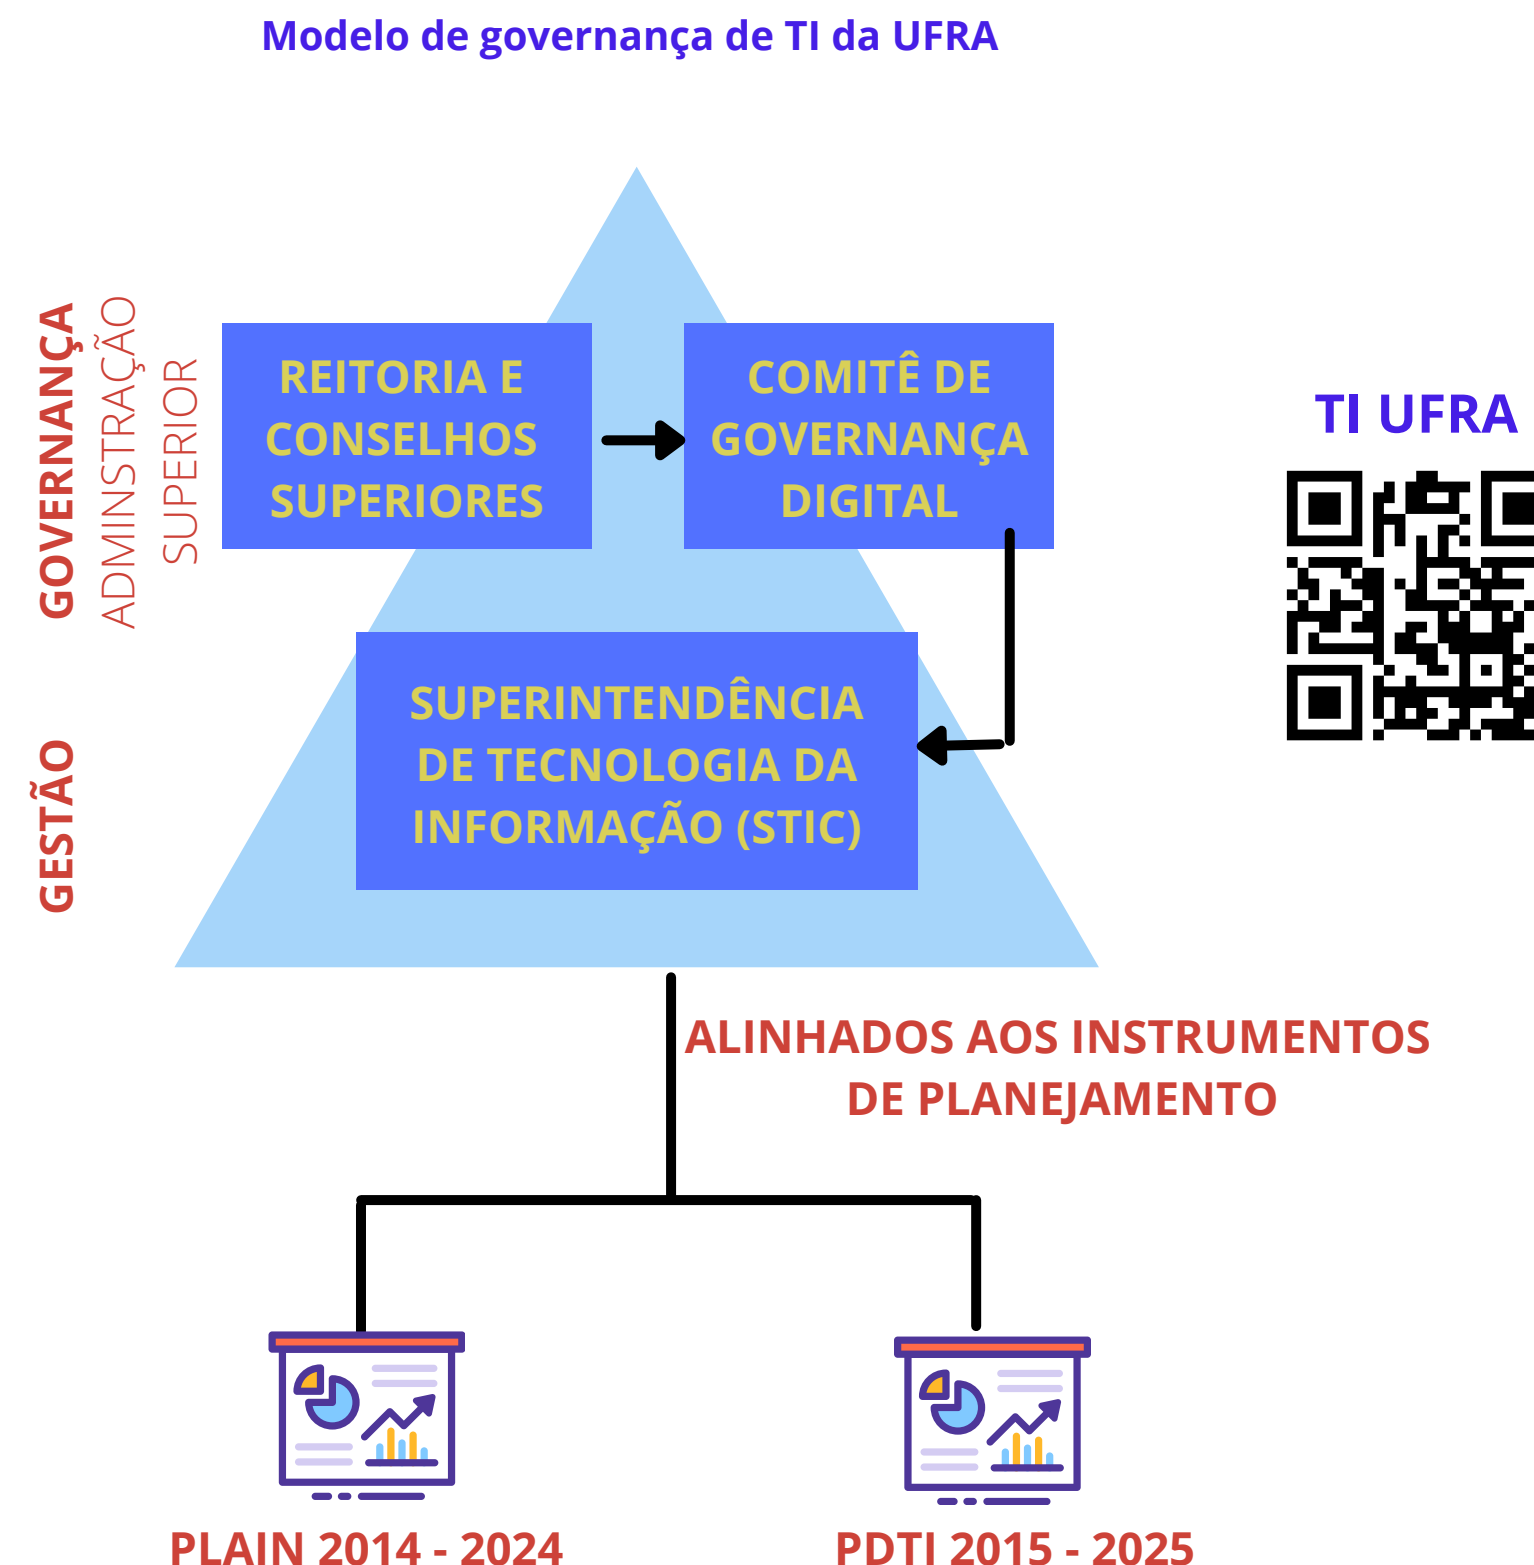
Modelo de governança de TI da UFRA

GOVERNANÇA
ADMINSTRAÇÃO SUPERIOR

GESTÃO

REITORIA E CONSELHOS SUPERIORES

COMITÊ DE GOVERNANÇA DIGITAL

SUPERINTENDÊNCIA DE TECNOLOGIA DA INFORMAÇÃO (STIC)

TI UFRA

ALINHADOS AOS INSTRUMENTOS DE PLANEJAMENTO

PLAIN 2014 - 2024

PDTI 2015 - 2025